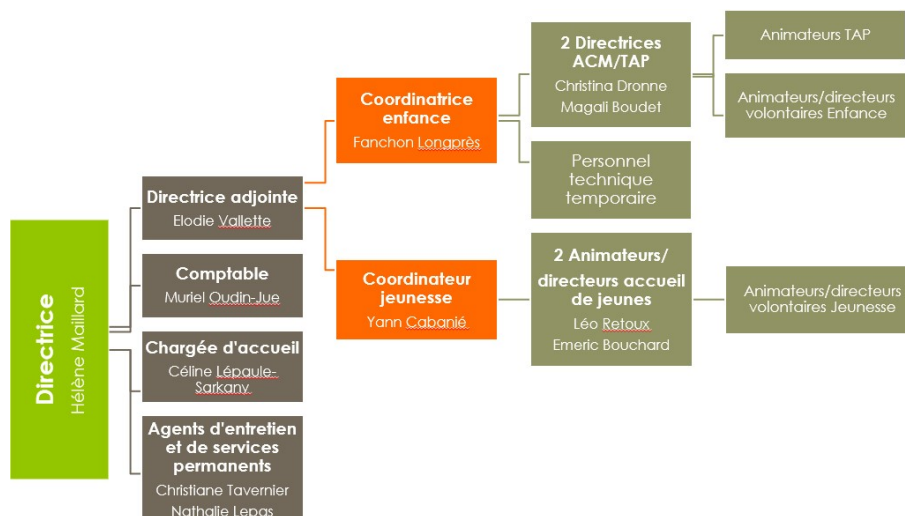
Directrice
Hélène Maillard

Directrice adjointe
Elodie Vallette

Comptable
Muriel Oudin-Jue

Chargée d'accueil
Céline Lépaule-Sarkany

Agents d'entretien et de services permanents
Christiane Tavernier
Nathalie Lepas

Coordinatrice enfance
Fanchon Longprès

Coordinateur jeunesse
Yann Cabanié

2 Directrices ACM/TAP
Christina Dronne
Magali Boudet

Personnel technique temporaire

2 Animateurs/ directeurs accueil de jeunes
Léo Retoux
Emeric Bouchard

Animateurs TAP

Animateurs/directeurs volontaires Enfance

Animateurs/directeurs volontaires Jeunesse